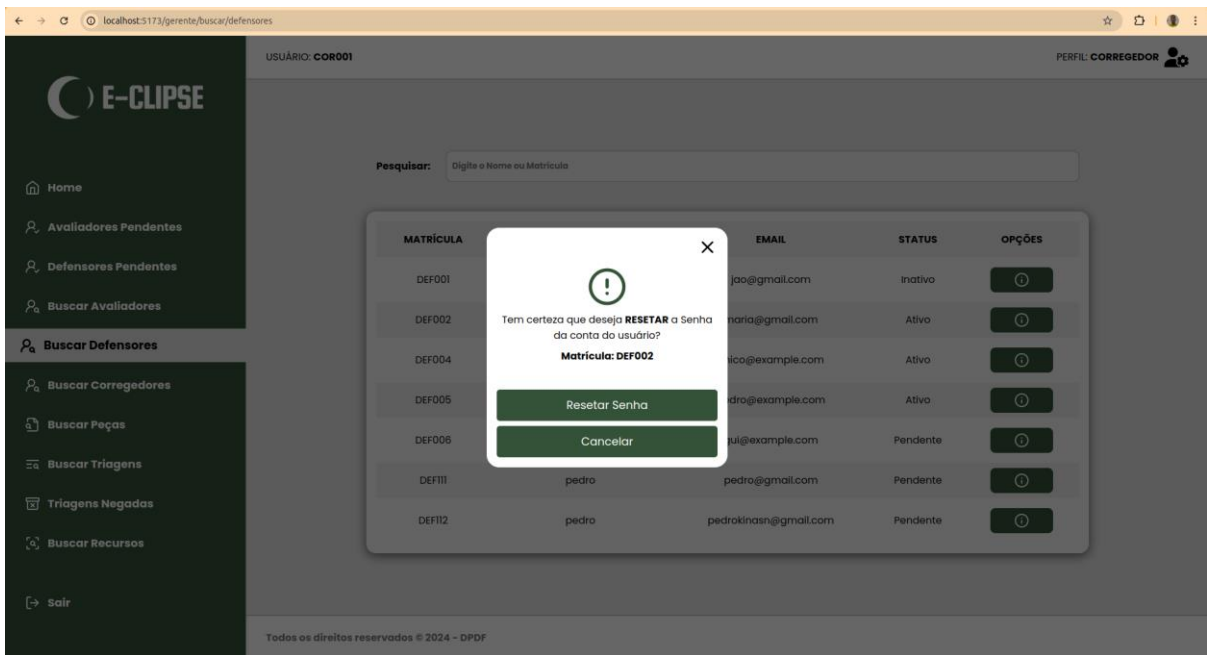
localhost:5173/gerente/buscar/defensores

E-CLIPSE

Home
Avaliadores Pendentes
Defensores Pendentes
Buscar Avaliadores
Buscar Defensores
Buscar Corregedores
Buscar Peças
Buscar Triagens
Triagens Negadas
Buscar Recursos
Sair

USUÁRIO: COR001

PERFIL: CORREGEDOR

Pesquisar: Digite o Nome ou Matrícula

| MATRÍCULA | | EMAIL | STATUS | OPÇÕES |
|---|---|---|---|---|
| DEF001 | | jao@gmail.com | Inativo | |
| DEF002 | | naria@gmail.com | Ativo | |
| DEF004 | | nico@example.com | Ativo | |
| DEF005 | | dro@example.com | Ativo | |
| DEF006 | | ui@example.com | Pendente | |
| DEF111 | pedro | pedro@gmail.com | Pendente | |
| DEF112 | pedro | pedrokinasn@gmail.com | Pendente | |

×

!

Tem certeza que deseja RESETAR a Senha da conta do usuário?

Matrícula: DEF002

Resetar Senha

Cancelar

Todos os direitos reservados © 2024 - DPDF